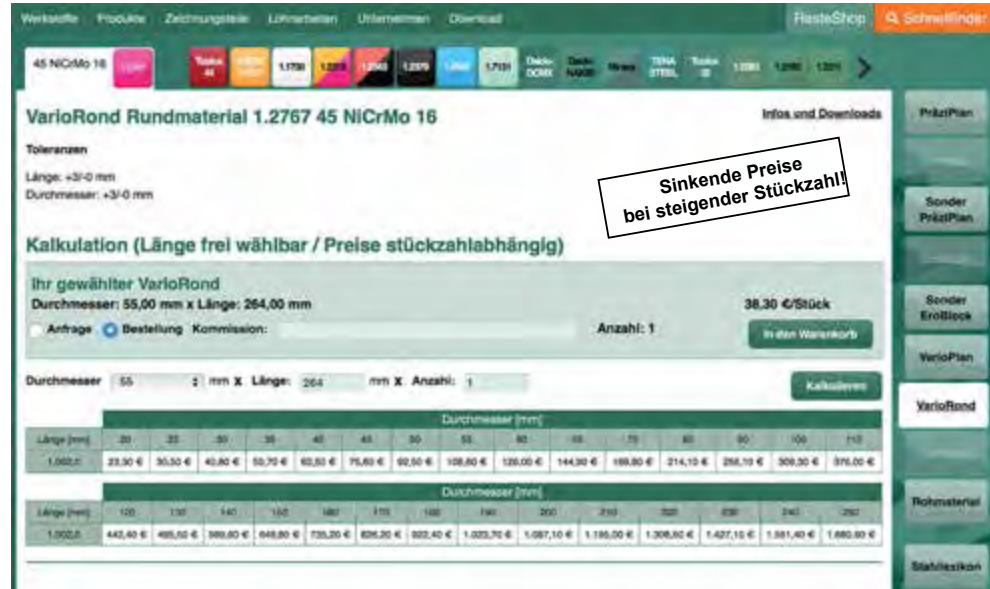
Werkstoffe Produkte Zeichnungsteile Lohnarbeiten Unternehmen Download

HasteShop Schnellfinder

45 NiCrMo 16 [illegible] Toolox 44 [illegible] 1.1730 1.2312 1.2343 1.2379 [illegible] 1.7131 Dock-DOMEX Dock-NAXO Hirasa TENA STEEL Toolox 33 1.2083 1.2085 1.2311

PräziPlan

Sonder PräziPlan

Sonder EroBlock

VarioPlan

VarioRond

Rohmaterial

Stahllexikon

VarioRond Rundmaterial 1.2767 45 NiCrMo 16

Infos und Downloads

Toleranzen

Länge: +3/-0 mm
Durchmesser: +3/-0 mm

Sinkende Preise
bei steigender Stückzahl!

Kalkulation (Länge frei wählbar / Preise stückzahlabhängig)

Ihr gewählter VarioRond
Durchmesser: 55,00 mm x Länge: 264,00 mm

38,30 €/Stück

Anfrage Bestellung Kommission:

Anzahl: 1

In den Warenkorb

Durchmesser 55 mm x Länge: 264 mm x Anzahl: 1

Kalkulieren

| | Durchmesser [mm] | | | | | | | | | | | | | | |
|---|---|---|---|---|---|---|---|---|---|---|---|---|---|---|---|
| Länge [mm] | 20 | 25 | 30 | 35 | 40 | 45 | 50 | 55 | 60 | 65 | 70 | 80 | 90 | 100 | 110 |
| 1.000,0 | 23,30 € | 30,50 € | 40,80 € | 50,70 € | 62,50 € | 75,60 € | 92,50 € | 108,80 € | 126,00 € | 144,90 € | 168,80 € | 214,10 € | 256,10 € | 309,30 € | 376,00 € |

| | Durchmesser [mm] | | | | | | | | | | | | |
|---|---|---|---|---|---|---|---|---|---|---|---|---|---|
| Länge [mm] | 120 | 130 | 140 | 150 | 160 | 170 | 180 | 190 | 200 | 210 | 220 | 230 | 240 | 250 |
| 1.000,0 | 442,40 € | 495,50 € | 569,80 € | 648,80 € | 735,20 € | 826,20 € | 922,40 € | 1.023,70 € | 1.087,10 € | 1.195,00 € | 1.308,60 € | 1.427,10 € | 1.551,40 € | 1.680,60 € |